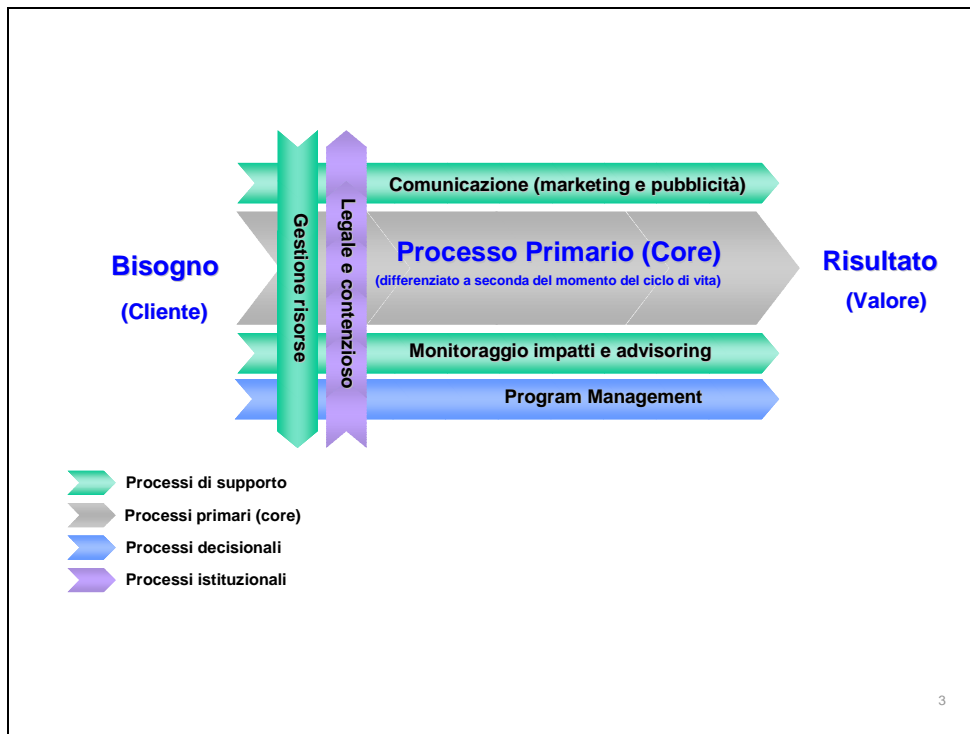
Bisogno

(Cliente)

Gestione risorse

Legale e contenzioso

Comunicazione (marketing e pubblicità)

Processo Primario (Core)

(differenziato a seconda del momento del ciclo di vita)

Monitoraggio impatti e advisoring

Program Management

Risultato

(Valore)

Processi di supporto

Processi primari (core)

Processi decisionali

Processi istituzionali

3